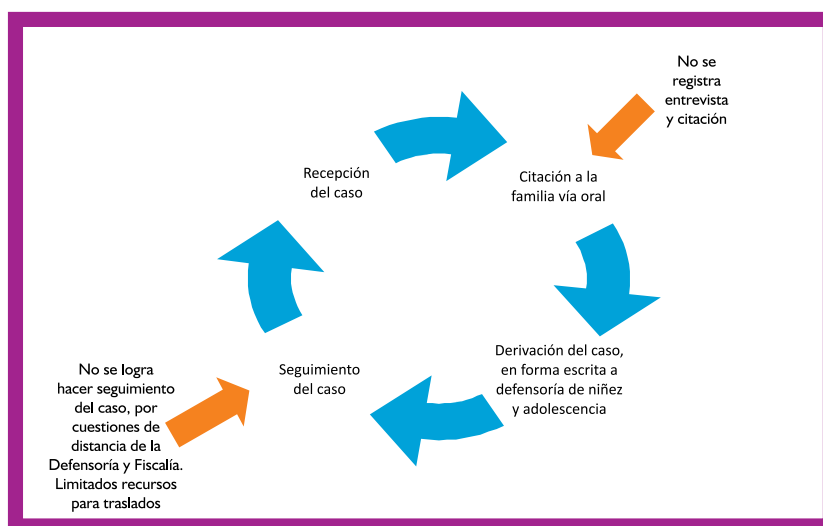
No se registra entrevista y citación

Recepción del caso

Citación a la familia vía oral

Derivación del caso, en forma escrita a defensoría de niñez y adolescencia

Seguimiento del caso

No se logra hacer seguimiento del caso, por cuestiones de distancia de la Defensoría y Fiscalía. Limitados recursos para traslados